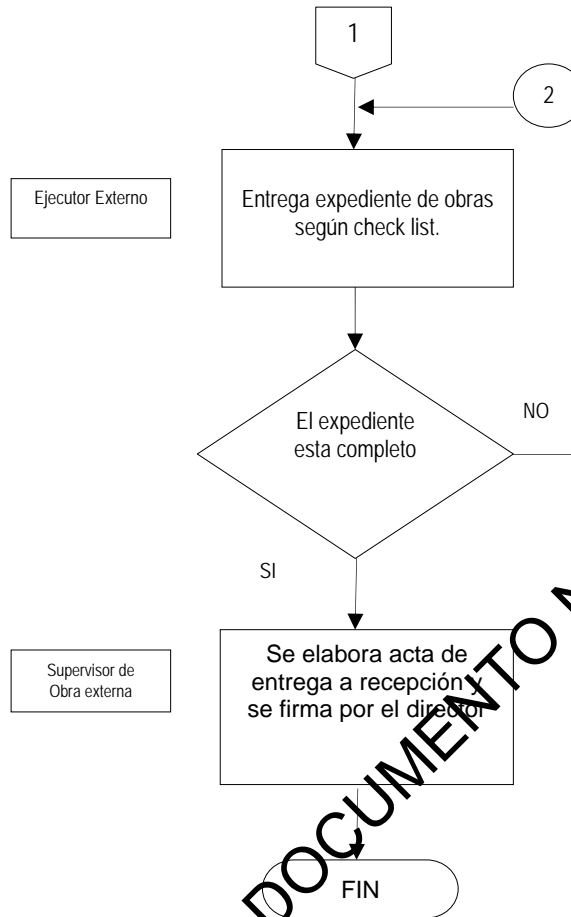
1

2

Ejecutor Externo

Entrega expediente de obras según check list.

El expediente esta completo

NO

SI

Supervisor de Obra externa

Se elabora acta de entrega a recepción y se firma por el director

FIN

DOCUMENTO N